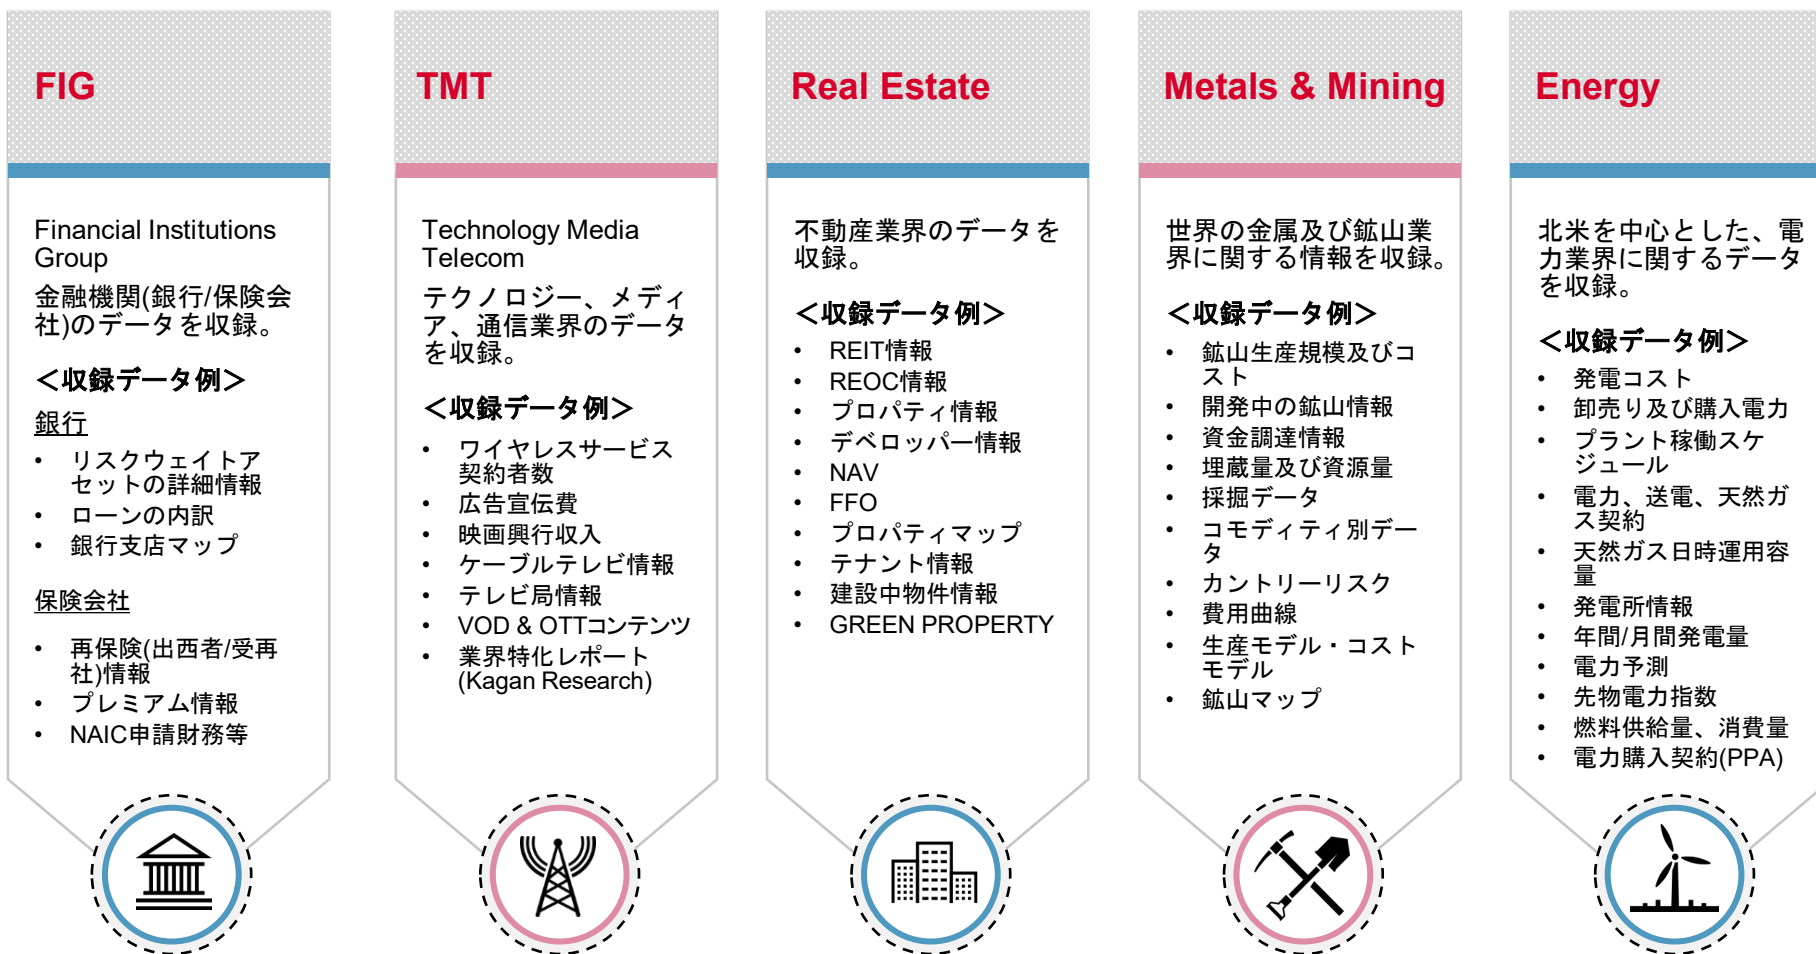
FIG

Financial Institutions Group

金融機関(銀行/保険会社)のデータを収録。

＜収録データ例＞

銀行

- リスクウェイトアセットの詳細情報
- ローンの内訳
- 銀行支店マップ

保険会社

- 再保険(出西者/受再社)情報
- プレミアム情報
- NAIC申請財務等

TMT

Technology Media Telecom

テクノロジー、メディア、通信業界のデータを収録。

＜収録データ例＞

- ワイヤレスサービス契約者数
- 広告宣伝費
- 映画興行収入
- ケーブルテレビ情報
- テレビ局情報
- VOD & OTTコンテンツ
- 業界特化レポート (Kagan Research)

Real Estate

不動産業界のデータを収録。

＜収録データ例＞

- REIT情報
- REOC情報
- プロパティ情報
- デベロッパー情報
- NAV
- FFO
- プロパティマップ
- テナント情報
- 建設中物件情報
- GREEN PROPERTY

Metals & Mining

世界の金属及び鉱山業界に関する情報を収録。

＜収録データ例＞

- 鉱山生産規模及びコスト
- 開発中の鉱山情報
- 資金調達情報
- 埋蔵量及び資源量
- 採掘データ
- コモディティ別データ
- カントリーリスク
- 費用曲線
- 生産モデル・コストモデル
- 鉱山マップ

Energy

北米を中心とした、電力業界に関するデータを収録。

＜収録データ例＞

- 発電コスト
- 卸売り及び購入電力
- プラント稼働スケジュール
- 電力、送電、天然ガス契約
- 天然ガス日時運用容量
- 発電所情報
- 年間/月間発電量
- 電力予測
- 先物電力指数
- 燃料供給量、消費量
- 電力購入契約(PPA)